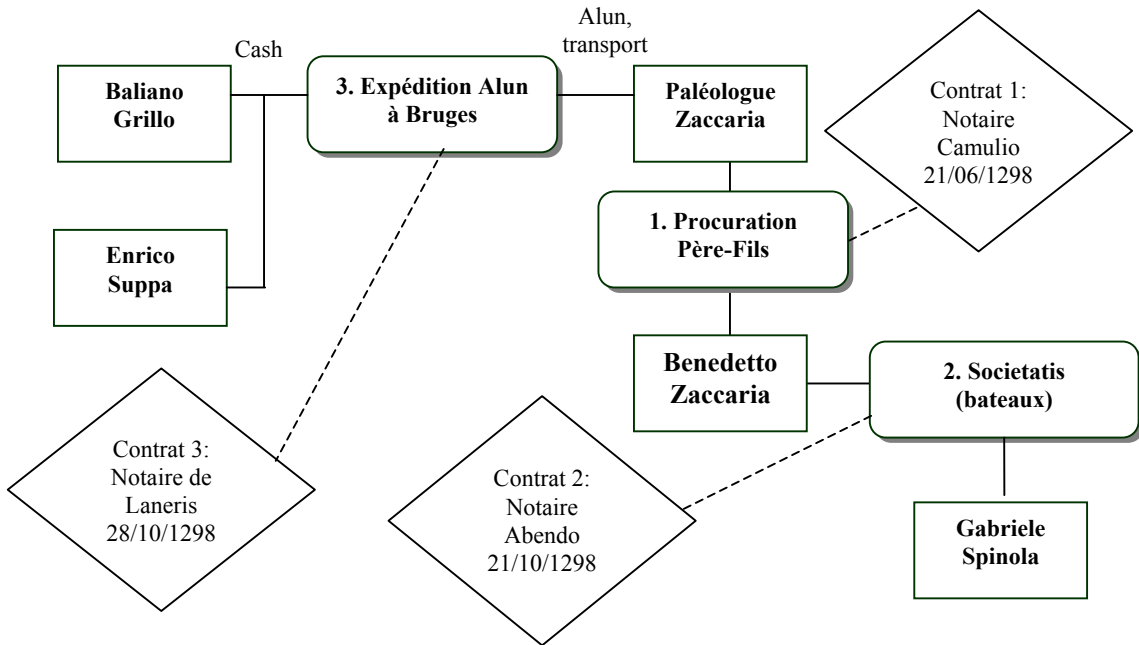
Cash

Baliano Grillo

3. Expédition Alun à Bruges

Alun, transport

Paléologue Zaccaria

Contrat 1: Notaire Camulio 21/06/1298

Enrico Suppa

1. Procuration Père-Fils

Benedetto Zaccaria

2. Societatis (bateaux)

Contrat 3: Notaire de Laneris 28/10/1298

Contrat 2: Notaire Abendo 21/10/1298

Gabriele Spinola